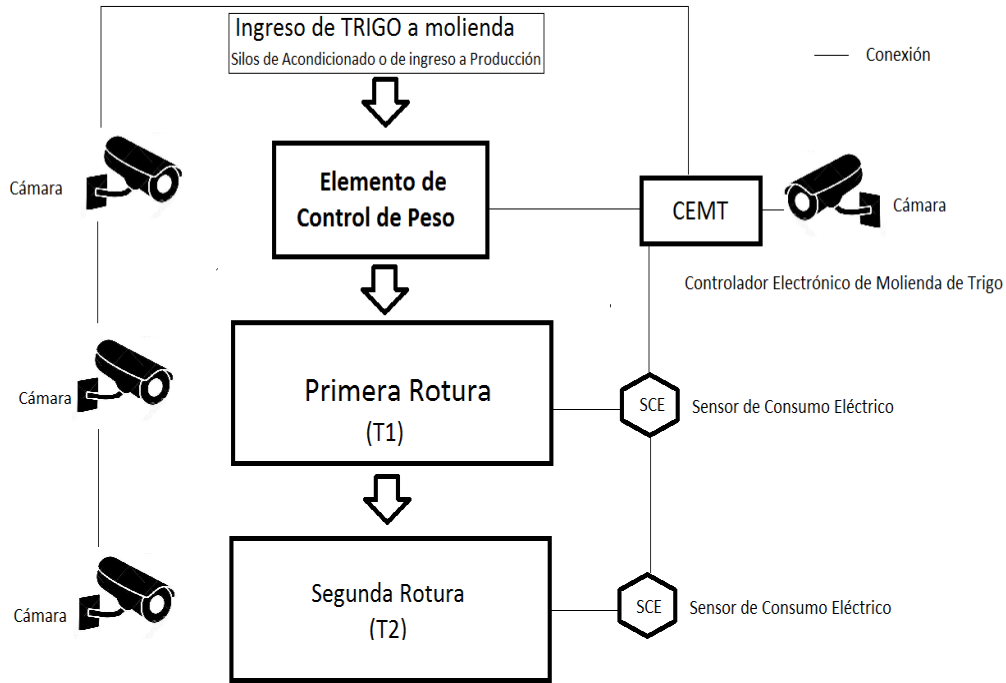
Ingreso de TRIGO a molienda
Silos de Acondicionado o de ingreso a Producción

Conexión

Cámara

Elemento de Control de Peso

CEMT

Cámara

Controlador Electrónico de Molienda de Trigo

Cámara

Primera Rotura
(T1)

SCE

Sensor de Consumo Eléctrico

Cámara

Segunda Rotura
(T2)

SCE

Sensor de Consumo Eléctrico